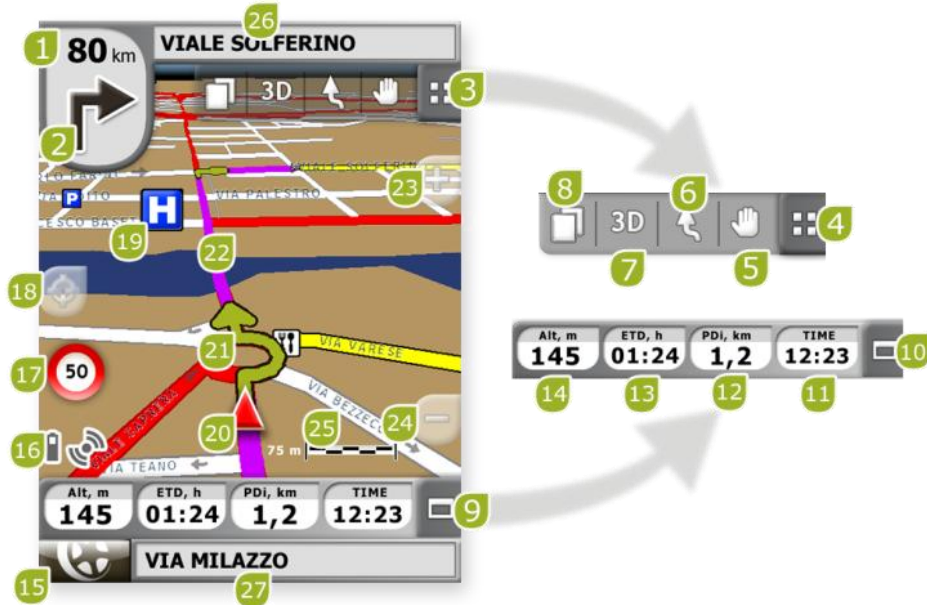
26
1 80 km VIALE SOLFERINO
3D
3
2
VIALE SOLFERINO
VIA PALESTRO
23
P
H
19
22
8
6
3D
4
7
5
18
21
VIA VARESE
Alt, m 145
ETD, h 01:24
PDi, km 1,2
TIME 12:23
10
17
50
14
13
12
11
VIA BEZZECCA
20
25
24
16
75 m
VIA TEANO
Alt, m 145
ETD, h 01:24
PDi, km 1,2
TIME 12:23
9
VIA MILAZZO
15
27